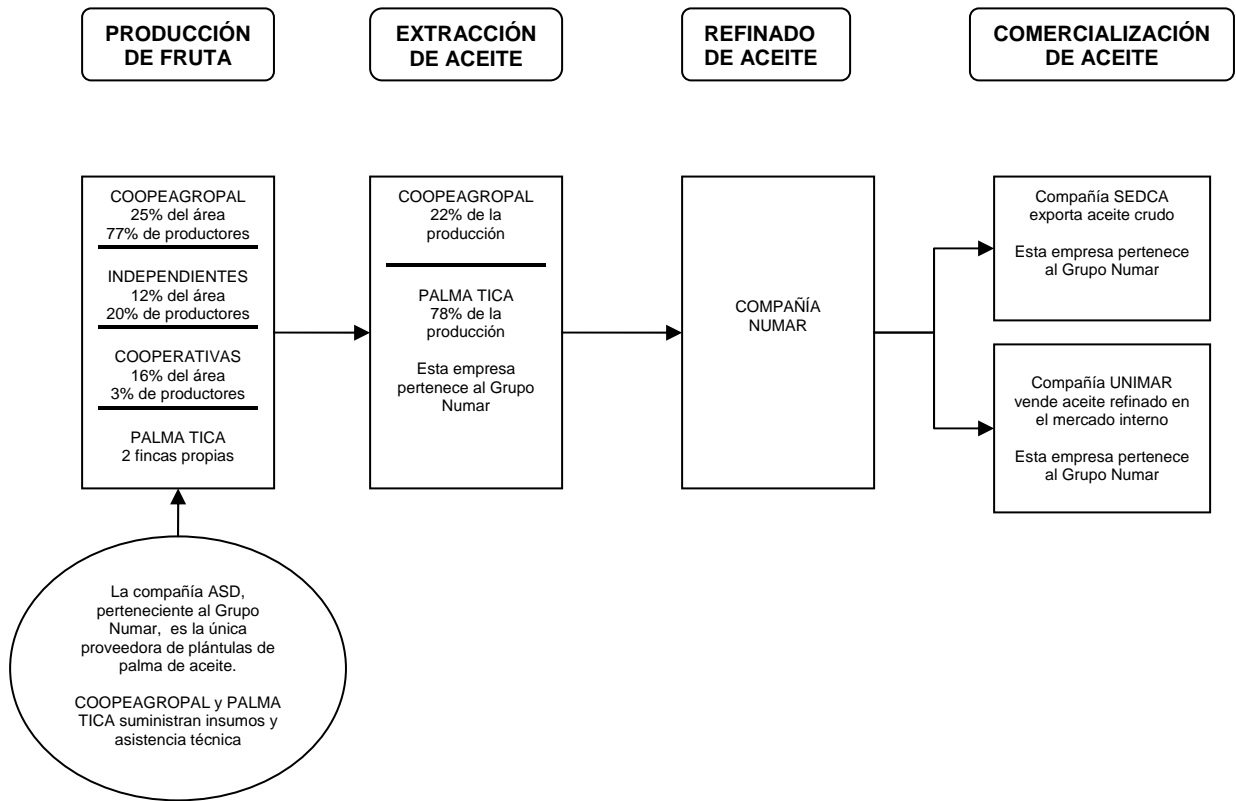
PRODUCCIÓN DE FRUTA

EXTRACCIÓN DE ACEITE

REFINADO DE ACEITE

COMERCIALIZACIÓN DE ACEITE

COOPEAGROPAL
25% del área
77% de productores

INDEPENDIENTES
12% del área
20% de productores

COOPERATIVAS
16% del área
3% de productores

PALMA TICA
2 fincas propias

COOPEAGROPAL
22% de la producción

PALMA TICA
78% de la producción

Esta empresa pertenece al Grupo Numar

COMPAÑÍA NUMAR

Compañía SEDCA exporta aceite crudo

Esta empresa pertenece al Grupo Numar

Compañía UNIMAR vende aceite refinado en el mercado interno

Esta empresa pertenece al Grupo Numar

La compañía ASD, perteneciente al Grupo Numar, es la única proveedora de plántulas de palma de aceite.

COOPEAGROPAL y PALMA TICA suministran insumos y asistencia técnica